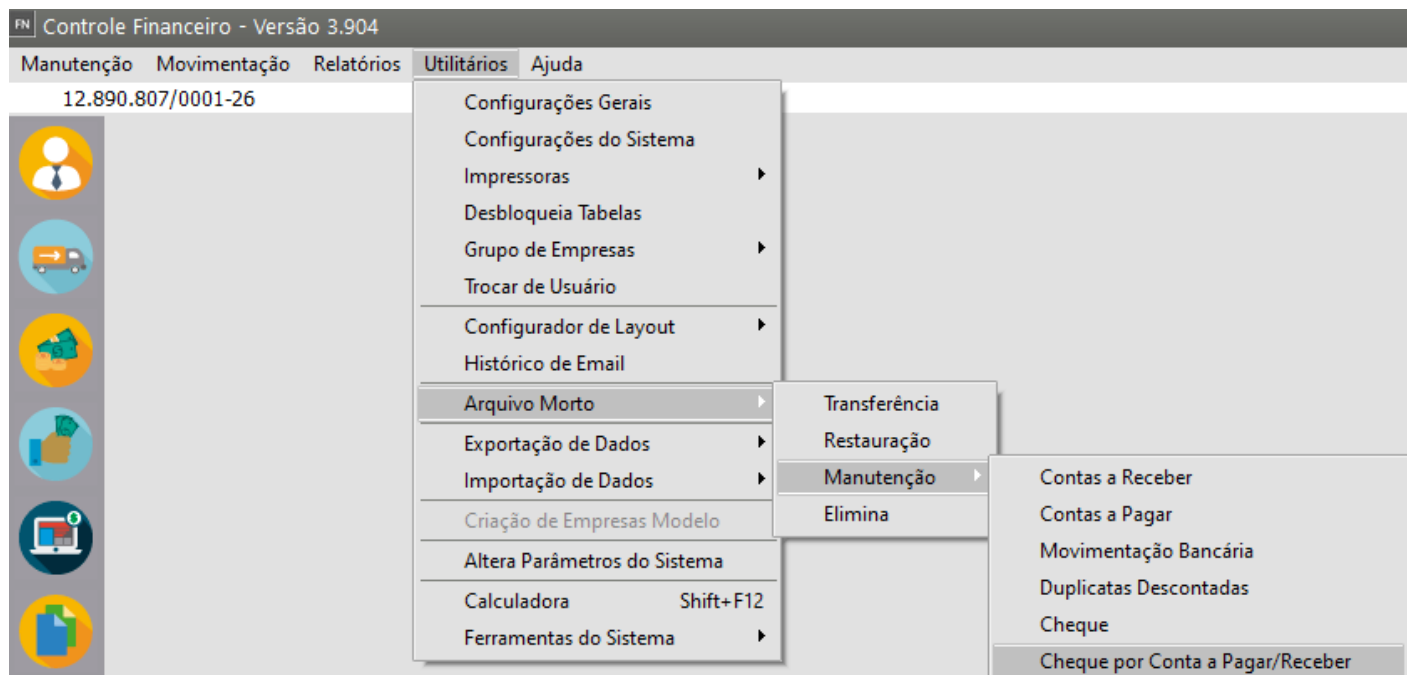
FN Controle Financeiro - Versão 3.904

Manutenção Movimentação Relatórios Utilitários Ajuda

12.890.807/0001-26

Configurações Gerais
Configurações do Sistema
Impressoras
Desbloqueia Tabelas
Grupo de Empresas
Trocar de Usuário
Configurador de Layout
Histórico de Email
Arquivo Morto
Exportação de Dados
Importação de Dados
Criação de Empresas Modelo
Altera Parâmetros do Sistema
Calculadora Shift+F12
Ferramentas do Sistema

Transferência
Restauração
Manutenção
Elimina

Contas a Receber
Contas a Pagar
Movimentação Bancária
Duplicatas Descontadas
Cheque
Cheque por Conta a Pagar/Receber